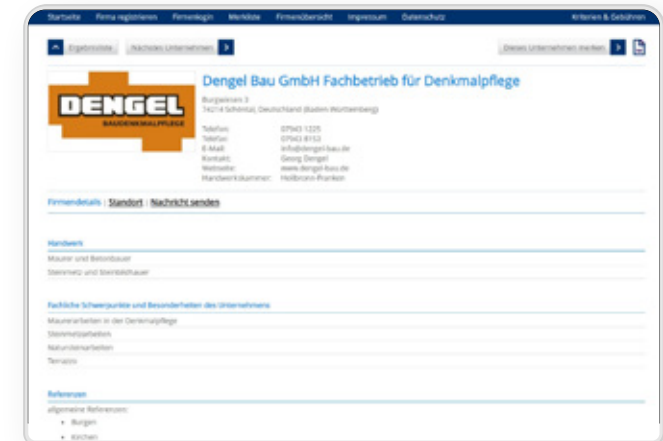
Startseite Firma registrieren Firmenlogin Merkliste Firmenübersicht Impressum Datenschutz Kriterien & Gebühren

Ergebnisliste Nächstes Unternehmen

Dieses Unternehmen merken

DENGEL BAUDENKMALPFLEGE

Dengel Bau GmbH Fachbetrieb für Denkmalpflege

Burgweisen 3
74214 Schöntal, Deutschland (Baden Württemberg)

| | |
|---|---|
| Telefon: | 07943 1225 |
| Telefax: | 07943 8153 |
| E-Mail: | info@dengel-bau.de |
| Kontakt: | Georg Dengel |
| Webseite: | www.dengel-bau.de |
| Handwerkskammer: | Heilbronn-Franken |

Firmendetails | Standort | Nachricht senden

Handwerk

Maurer und Betonbauer

Steinmetz und Steinbildhauer

Fachliche Schwerpunkte und Besonderheiten des Unternehmens

Maurerarbeiten in der Denkmalpflege

Steinmetzarbeiten

Natursteinarbeiten

Terrazzo

Referenzen

allgemeine Referenzen:

• Burgen

• Kirchen